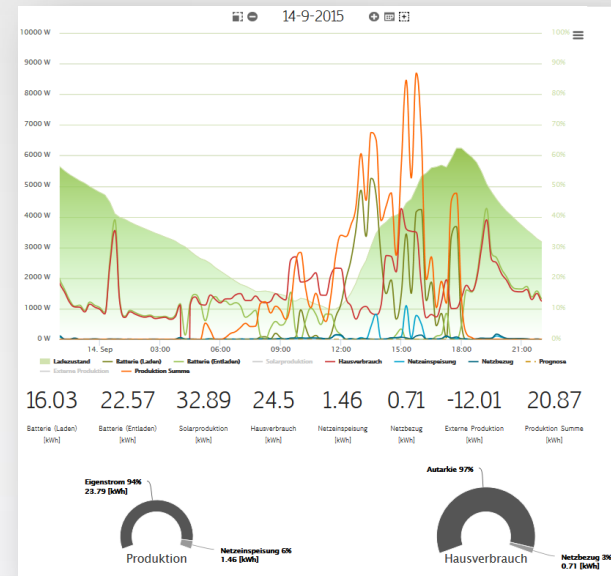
14-9-2015

10000 W
9000 W
8000 W
7000 W
6000 W
5000 W
4000 W
3000 W
2000 W
1000 W
0 W

100%
90%
80%
70%
60%
50%
40%
30%
20%
10%
0%

14. Sep
03:00
06:00
09:00
12:00
15:00
18:00
21:00

Ladezustand
Batterie (Laden)
Batterie (Entladen)
Solarproduktion
Hausverbrauch
Netzeinspeisung
Netzbezug
Prognose
Externe Produktion
Produktion Summe

| 16.03 | 22.57 | 32.89 | 24.5 | 1.46 | 0.71 | -12.01 | 20.87 |
|---|---|---|---|---|---|---|---|
| Batterie (Laden) [kWh] | Batterie (Entladen) [kWh] | Solarproduktion [kWh] | Hausverbrauch [kWh] | Netzeinspeisung [kWh] | Netzbezug [kWh] | Externe Produktion [kWh] | Produktion Summe [kWh] |

Eigenstrom 94%
23.79 [kWh]

Netzeinspeisung 6%
1.46 [kWh]

Produktion

Autarkie 97%

Netzbezug 3%
0.71 [kWh]

Hausverbrauch